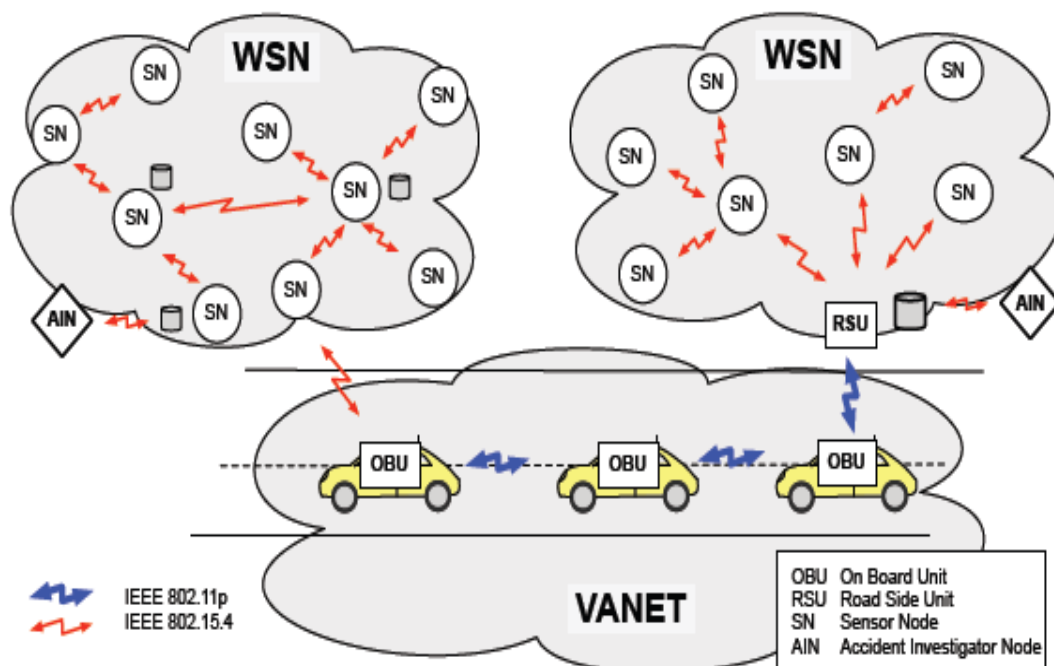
WSN

SN SN SN SN SN SN SN SN

AIN

WSN

SN SN SN SN SN SN

RSU

AIN

OBU OBU OBU

VANET

IEEE 802.11p
IEEE 802.15.4

| | |
|---|---|
| OBU | On Board Unit |
| RSU | Road Side Unit |
| SN | Sensor Node |
| AIN | Accident Investigator Node |